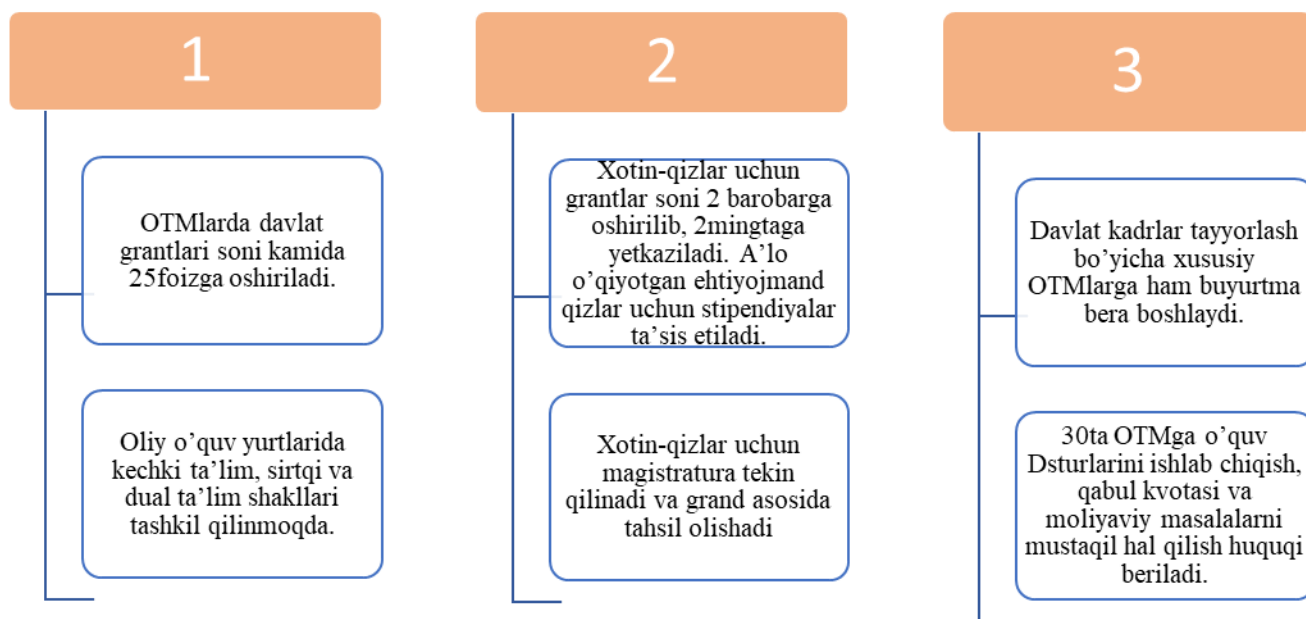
1

OTMlarda davlat grantlari soni kamida 25foizga oshiriladi.

Oliy o’quv yurtlarida kechki ta’lim, sirtqi va dual ta’lim shakllari tashkil qilinmoqda.

2

Xotin-qizlar uchun grantlar soni 2 barobarga oshirilib, 2mingtaga yetkaziladi. A’lo o’qiyotgan ehtiyojmand qizlar uchun stipendiyalar ta’sis etiladi.

Xotin-qizlar uchun magistratura tekin qilinadi va grand asosida tahsil olishadi

3

Davlat kadrlar tayyorlash bo’yicha xususiy OTMlarga ham buyurtma bera boshlaydi.

30ta OTMga o’quv Dsturlarini ishlab chiqish, qabul kvotasi va moliyaviy masalalarni mustaqil hal qilish huquqi beriladi.